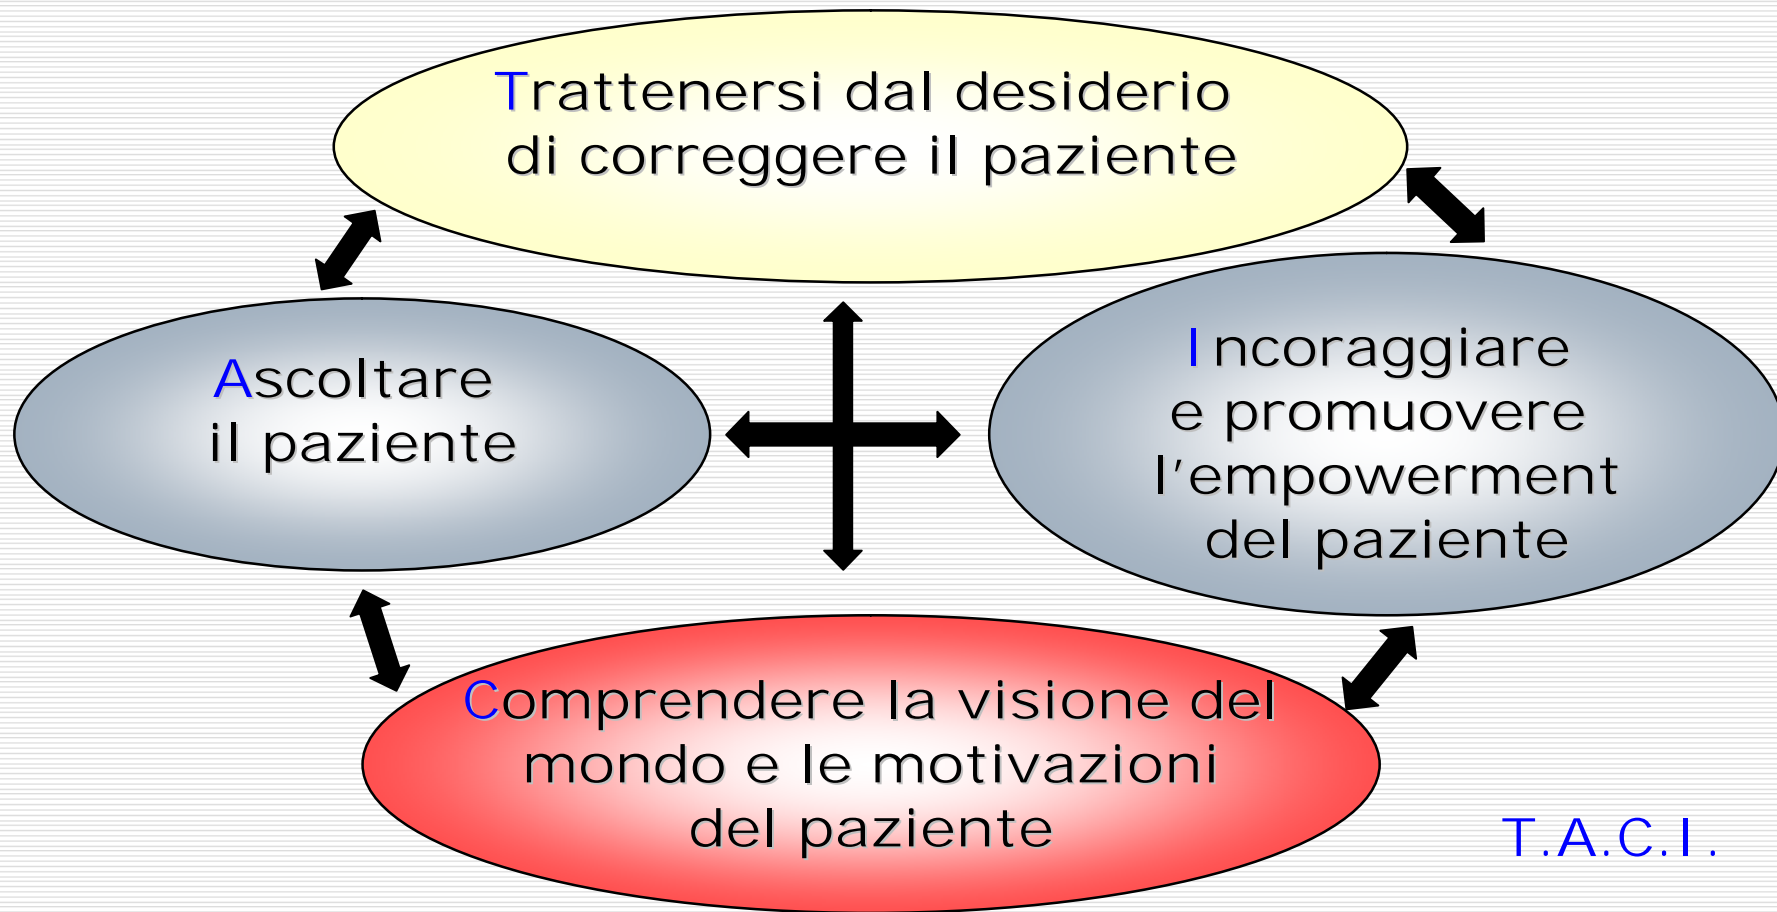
Trattenersi dal desiderio di correggere il paziente

Ascoltare il paziente

Incoraggiare e promuovere l'empowerment del paziente

Comprendere la visione del mondo e le motivazioni del paziente

T.A.C.I.